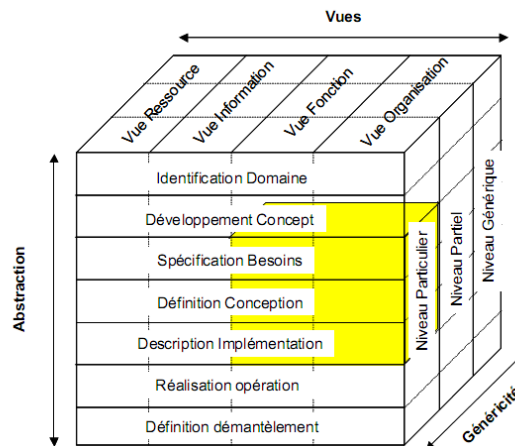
Vues

Vue Ressource
Vue Information
Vue Fonction
Vue Organisation

Abstraction

Identification Domaine
Développement Concept
Spécification Besoins
Définition Conception
Description Implémentation
Réalisation opération
Définition démantèlement

Niveau Particulier
Niveau Partiel
Niveau Générique

Généricité